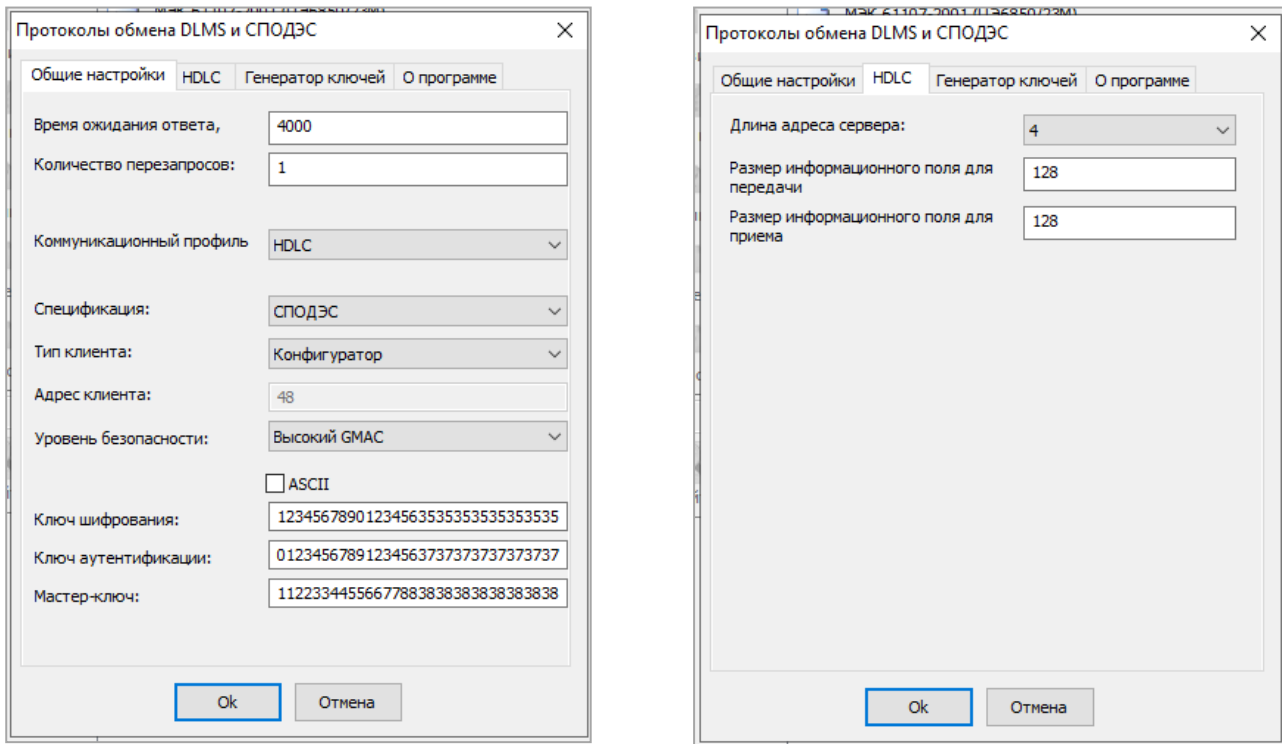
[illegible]

Протоколы обмена DLMS и СПОДЭС

Общие настройки | HDLC | Генератор ключей | О программе

Время ожидания ответа, 4000

Количество перезапросов: 1

Коммуникационный профиль HDLC

Спецификация: СПОДЭС

Тип клиента: Конфигуратор

Адрес клиента: 48

Уровень безопасности: Высокий GMAC

ASCII

Ключ шифрования: 1234567890123456353535353535353535

Ключ аутентификации: 0123456789123456373737373737373737

Мастер-ключ: 1122334455667788383838383838383838

Ok | Отмена

МЭК 61107-2001 (ЦЭ6850/23М)

Протоколы обмена DLMS и СПОДЭС

Общие настройки | HDLC | Генератор ключей | О программе

Длина адреса сервера: 4

Размер информационного поля для передачи 128

Размер информационного поля для приема 128

Ok | Отмена